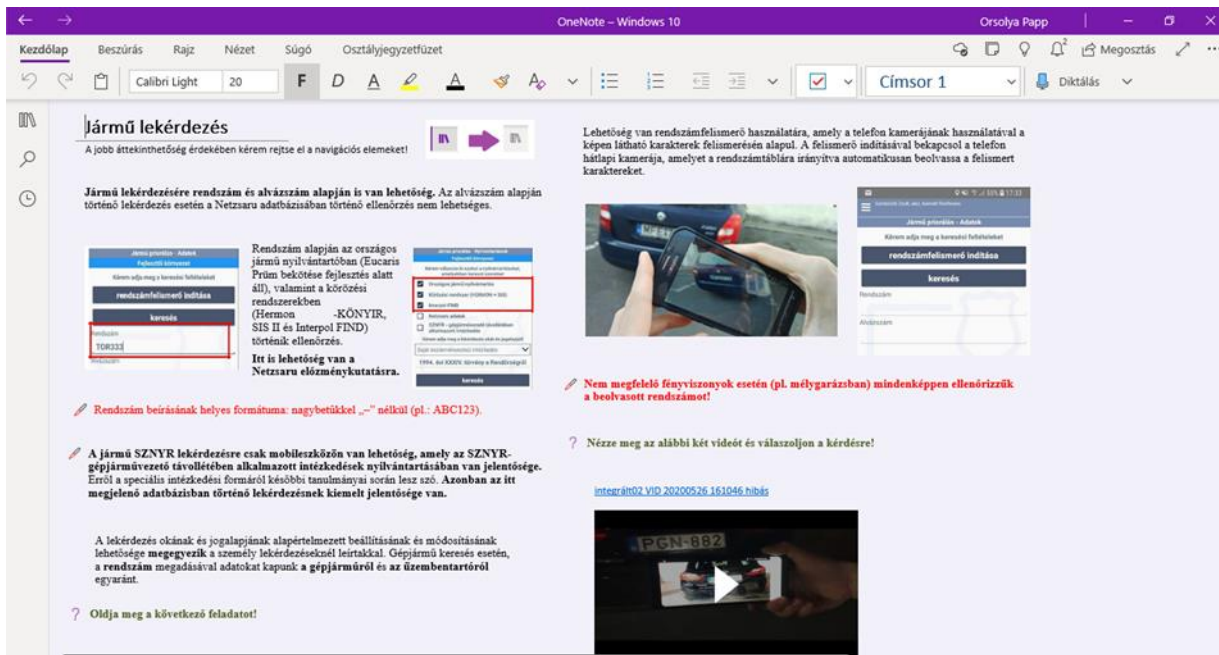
OneNote – Windows 10

Orsolya Papp

Kezdőlap Beszúrás Rajz Nézet Súgó Osztályjegyzetfüzet

Megosztás

Calibri Light 20 F D A

Címsor 1

Diktálás

Jármű lekérdezés

A jobb áttekinthetőség érdekében kérem rejtse el a navigációs elemeket!

Jármű lekérdezésére rendszám és alvázszám alapján is van lehetőség. Az alvázszám alapján történő lekérdezés esetén a Netzsaru adatbázisában történő ellenőrzés nem lehetséges.

Jármű priorálás - Adatok

Kérem adja meg a keresési feltételeket

rendszámfelismerő indítása

keresés

Rendszám

TOR333

Alvázszám

Rendszám alapján az országos jármű nyilvántartóban (Eucaris Prüm bekötése fejlesztés alatt áll), valamint a körözési rendszerekben (Hermon -KÖNYIR, SIS II és Interpol FIND) történik ellenőrzés.

Itt is lehetőség van a Netzsaru előzménykutatásra.

1994. évi XXXIV. törvény a Rendőrségről

keresés

Rendszám beírásának helyes formátuma: nagybetűkkel „–" nélkül (pl.: ABC123).

A jármű SZNYR lekérdezésre csak mobileszközön van lehetőség, amely az SZNYR-gépjárművezető távollétében alkalmazott intézkedések nyilvántartásában van jelentősége. Erről a speciális intézkedési formáról későbbi tanulmányai során lesz szó. Azonban az itt megjelenő adatbázisban történő lekérdezésnek kiemelt jelentősége van.

A lekérdezés okának és jogalapjának alapértelmezett beállításának és módosításának lehetősége megegyezik a személy lekérdezéseknél leírtakkal. Gépjármű keresés esetén, a rendszám megadásával adatokat kapunk a gépjárműről és az üzembentartóról egyaránt.

Oldja meg a következő feladatot!

Lehetőség van rendszámfelismerő használatára, amely a telefon kamerájának használatával a képen látható karakterek felismerésén alapul. A felismerő indításával bekapcsol a telefon hátlapi kamerája, amelyet a rendszámtáblára irányítva automatikusan beolvassa a felismert karaktereket.

Jármű priorálás - Adatok

Kérem adja meg a keresési feltételeket

rendszámfelismerő indítása

keresés

Rendszám

Alvázszám

Nem megfelelő fényviszonyok esetén (pl. mélygarázsban) mindenképpen ellenőrizzük a beolvasott rendszámot!

Nézze meg az alábbi két videót és válaszoljon a kérdésre!

integrált02 VID 20200526 161046 hibás

PGN-882